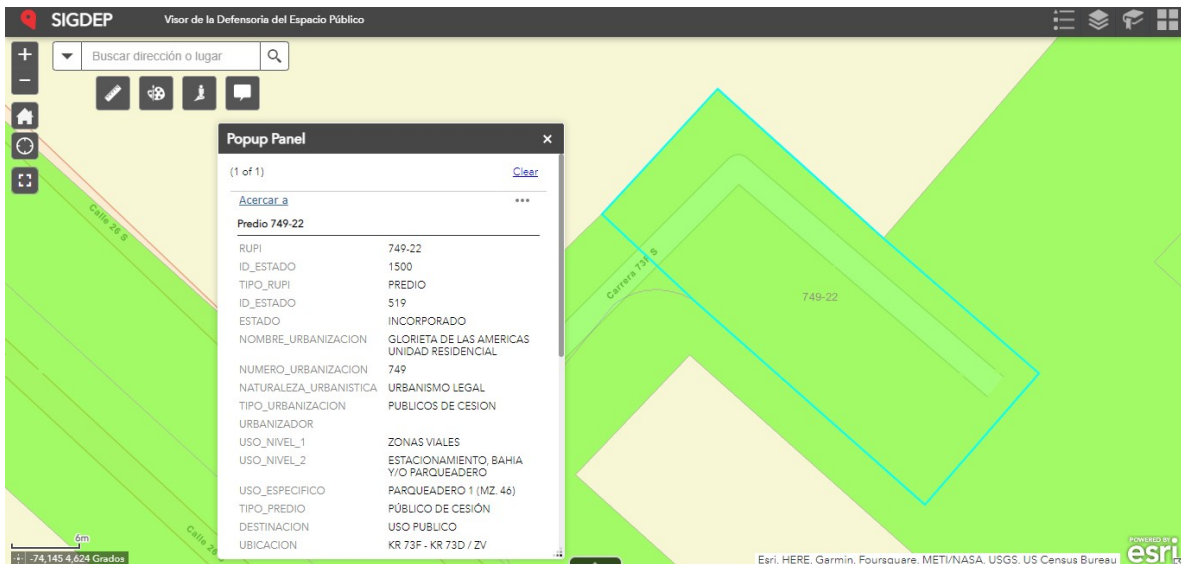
SIGDEP Visor de la Defensoria del Espacio Público

Buscar dirección o lugar

Popup Panel

(1 of 1) Clear

Acercar a •••

Predio 749-22

| | |
|---|---|
| RUPI | 749-22 |
| ID_ESTADO | 1500 |
| TIPO_RUPI | PREDIO |
| ID_ESTADO | 519 |
| ESTADO | INCORPORADO |
| NOMBRE_URBANIZACION | GLORIETA DE LAS AMERICAS UNIDAD RESIDENCIAL |
| NUMERO_URBANIZACION | 749 |
| NATURALEZA_URBANISTICA | URBANISMO LEGAL |
| TIPO_URBANIZACION | PUBLICOS DE CESION |
| URBANIZADOR | |
| USO_NIVEL_1 | ZONAS VIALES |
| USO_NIVEL_2 | ESTACIONAMIENTO, BAHIA Y/O PARQUEADERO |
| USO_ESPECIFICO | PARQUEADERO 1 (MZ. 46) |
| TIPO_PREDIO | PÚBLICO DE CESIÓN |
| DESTINACION | USO PUBLICO |
| UBICACION | KR 73F - KR 73D / ZV |

Calle 26 S

Carrera 73F S

749-22

Calle 26

6m

-74,145 4,624 Grados

Esri, HERE, Garmin, Foursquare, METI/NASA, USGS, US Census Bureau

POWERED BY esri